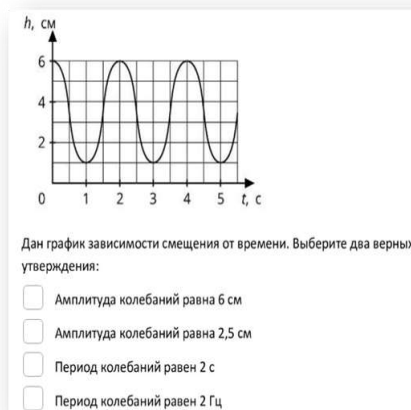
$h$, см
6
4
2
0
1
2
3
4
5
$t$, с

Дан график зависимости смещения от времени. Выберите два верных утверждения:

Амплитуда колебаний равна 6 см

Амплитуда колебаний равна 2,5 см

Период колебаний равен 2 с

Период колебаний равен 2 Гц